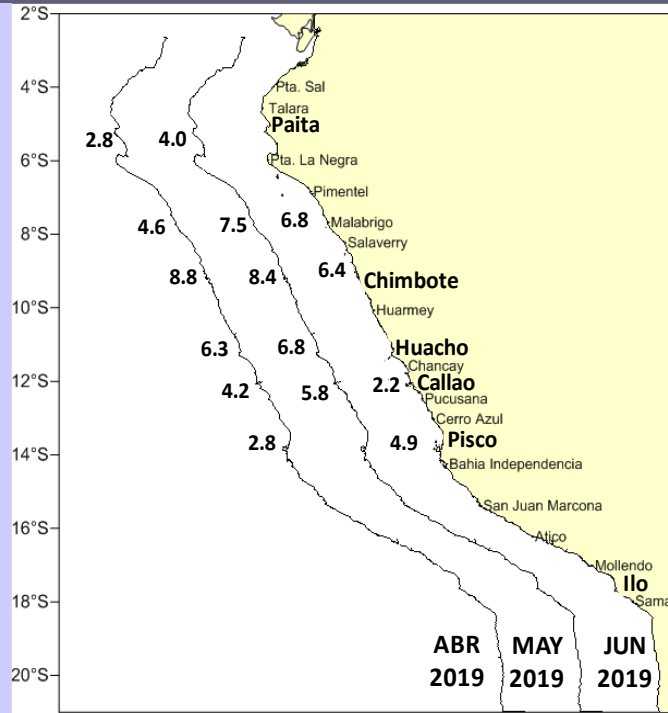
2°S
4°S
6°S
8°S
10°S
12°S
14°S
16°S
18°S
20°S

Pta. Sal
Talara
Paita
Pta. La Negra
Pimentel
Malabrigo
Salaverry
Chimbote
Huarmey
Huacho
Chancay
Callao
Pucusana
Cerro Azul
Pisco
Bahia Independencia
San Juan Marcona
Atico
Mollendo
Ilo
Sama

2.8
4.0
4.6
7.5
6.8
8.8
8.4
6.4
6.3
6.8
4.2
5.8
2.2
2.8
4.9

ABR 2019
MAY 2019
JUN 2019